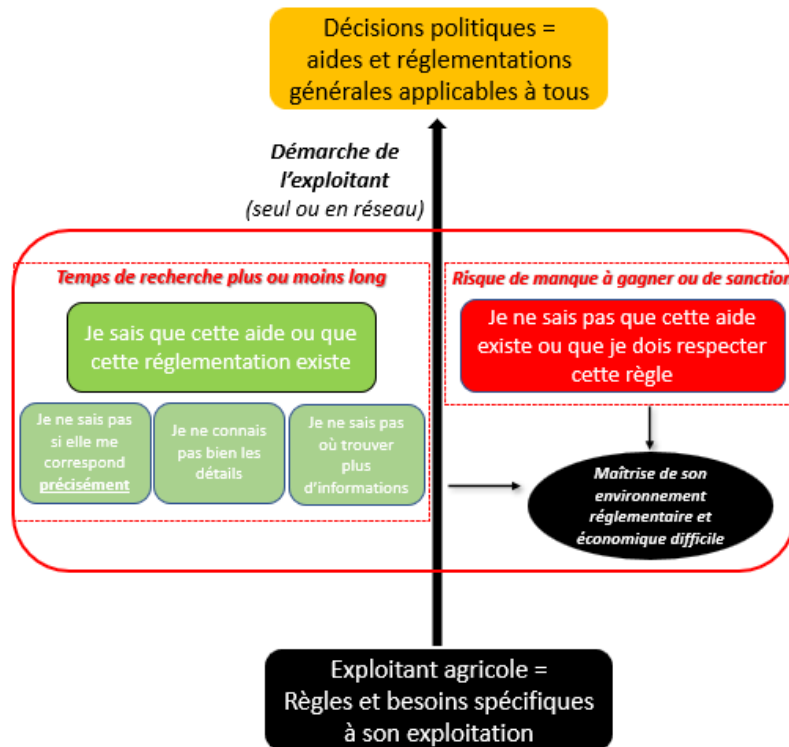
Décisions politiques = aides et réglementations générales applicables à tous

Démarche de l'exploitant (seul ou en réseau)

Temps de recherche plus ou moins long

Je sais que cette aide ou que cette réglementation existe

Je ne sais pas si elle me correspond précisément

Je ne connais pas bien les détails

Je ne sais pas où trouver plus d'informations

Risque de manque à gagner ou de sanctio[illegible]

Je ne sais pas que cette aide existe ou que je dois respecter cette règle

Maîtrise de son environnement réglementaire et économique difficile

Exploitant agricole = Règles et besoins spécifiques à son exploitation